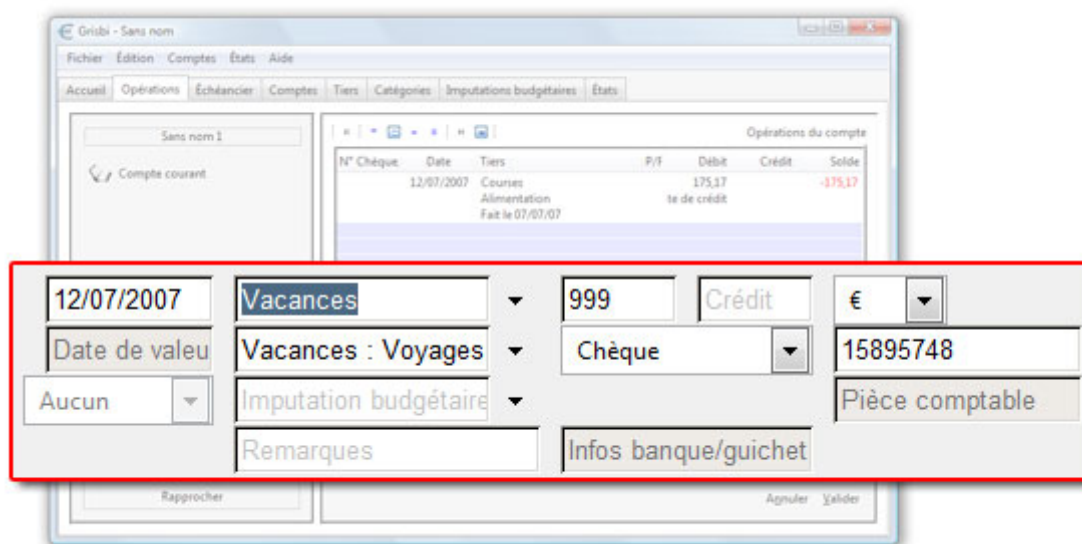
Grisbi - Sans nom

Fichier Édition Comptes États Aide

Accueil Opérations Échéancier Comptes Tiers Catégories Imputations budgétaires États

Sans nom 1

Compte courant

Opérations du compte

| N° Chèque | Date | Tiers | P/F | Débit | Crédit | Solde |
|---|---|---|---|---|---|---|
| | 12/07/2007 | Courses Alimentation Fait le 07/07/07 | | 175,17 te de crédit | | -175,17 |

12/07/2007

Vacances

999

Crédit

€

Date de valeu

Vacances : Voyages

Chèque

15895748

Aucun

Imputation budgétaire

Pièce comptable

Remarques

Infos banque/guichet

Rapprocher

Annuler Valider